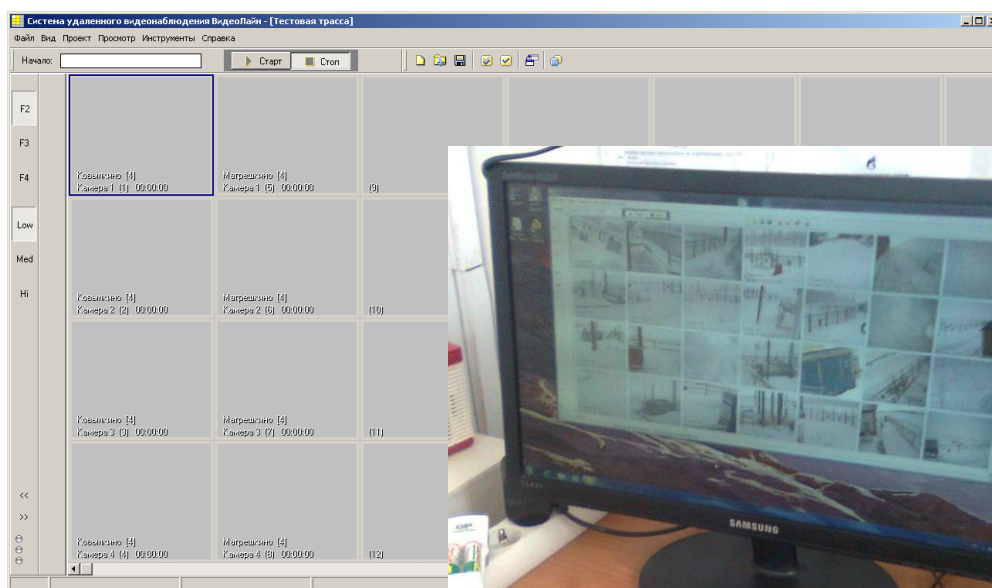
Система удаленного видеонаблюдения ВидеоЛайн - [Тестовая трасса]

Файл Вид Проект Просмотр Инструменты Справка

Начало:

Старт Стоп

F2
F3
F4
Low
Med
Hi
<<
>>

Ковылкино [4]
Камера 1 (1) 00:00:00

Матрешкино [4]
Камера 1 (5) 00:00:00

(9)

Ковылкино [4]
Камера 2 (2) 00:00:00

Матрешкино [4]
Камера 2 (6) 00:00:00

(10)

Ковылкино [4]
Камера 3 (3) 00:00:00

Матрешкино [4]
Камера 3 (7) 00:00:00

(11)

Ковылкино [4]
Камера 4 (4) 00:00:00

Матрешкино [4]
Камера 4 (8) 00:00:00

(12)

SAMSUNG